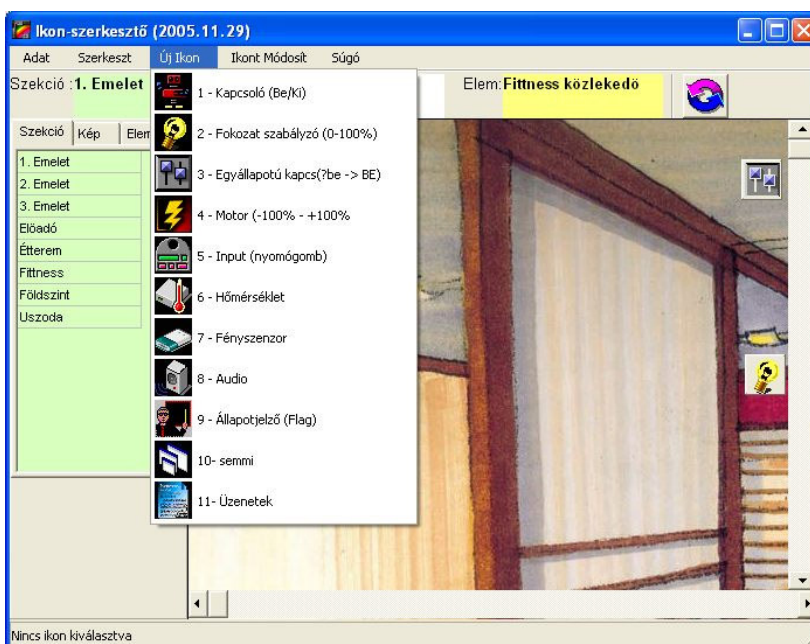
Ikon-szerkesztő (2005.11.29)

Adat Szerkeszt Új Ikon Ikont Módosít Súgó

Szekció : 1. Emelet

Elem: Fittness közlekedö

Szekció Kép Elem

1. Emelet
2. Emelet
3. Emelet
Elöadó
Étterem
Fittness
Földszint
Uszoda

1 - Kapcsoló (Be/Ki)
2 - Fokozat szabályzó (0-100%)
3 - Egyállapotú kapcs(?be -> BE)
4 - Motor (-100% - +100%
5 - Input (nyomógomb)
6 - Hőmérséklet
7 - Fényszenzor
8 - Audio
9 - Állapotjelző (Flag)
10- semmi
11- Üzenetek

Nincs ikon kiválasztva